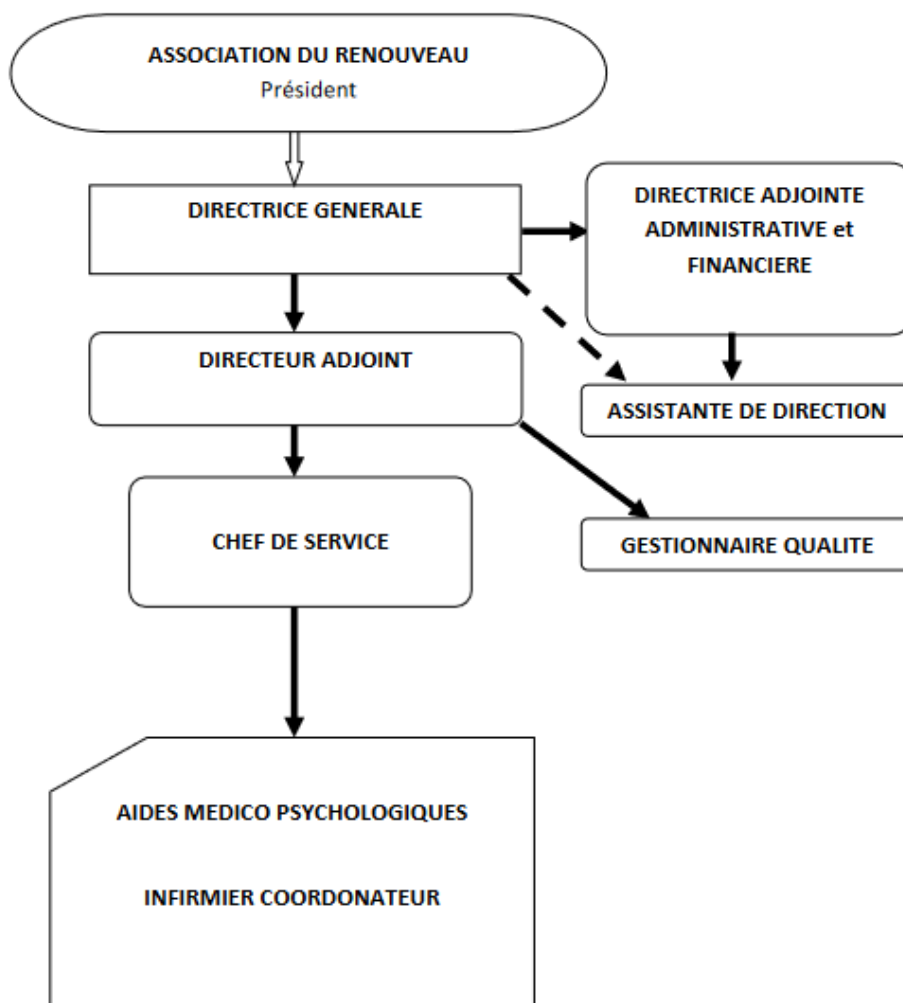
ASSOCIATION DU RENOUVEAU
Président

DIRECTRICE GENERALE

DIRECTRICE ADJOINTE ADMINISTRATIVE et FINANCIERE

DIRECTEUR ADJOINT

ASSISTANTE DE DIRECTION

CHEF DE SERVICE

GESTIONNAIRE QUALITE

AIDES MEDICO PSYCHOLOGIQUES

INFIRMIER COORDONATEUR